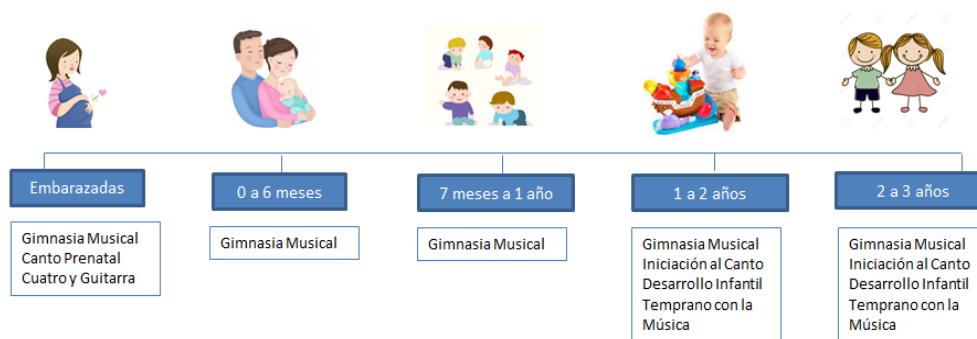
Embarazadas

Gimnasia Musical
Canto Prenatal
Cuatro y Guitarra

0 a 6 meses

Gimnasia Musical

7 meses a 1 año

Gimnasia Musical

1 a 2 años

Gimnasia Musical
Iniciación al Canto
Desarrollo Infantil Temprano con la Música

2 a 3 años

Gimnasia Musical
Iniciación al Canto
Desarrollo Infantil Temprano con la Música